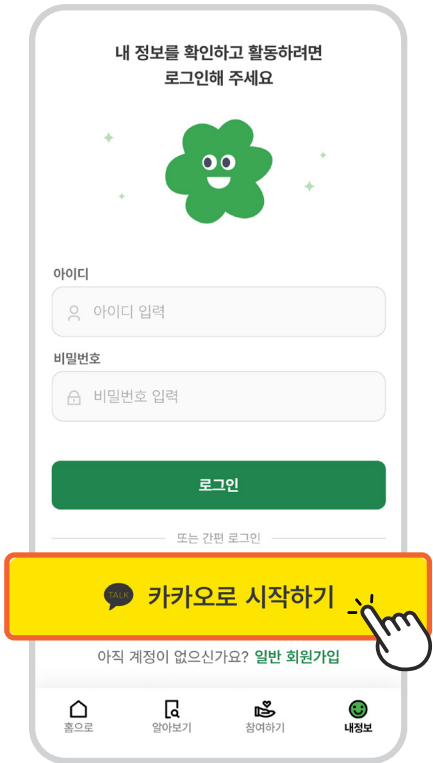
내 정보를 확인하고 활동하려면
로그인해 주세요

아이디

아이디 입력

비밀번호

비밀번호 입력

로그인

또는 간편 로그인

TALK

카카오로 시작하기

아직 계정이 없으신가요? 일반 회원가입

홈으로

알아보기

참여하기

내정보